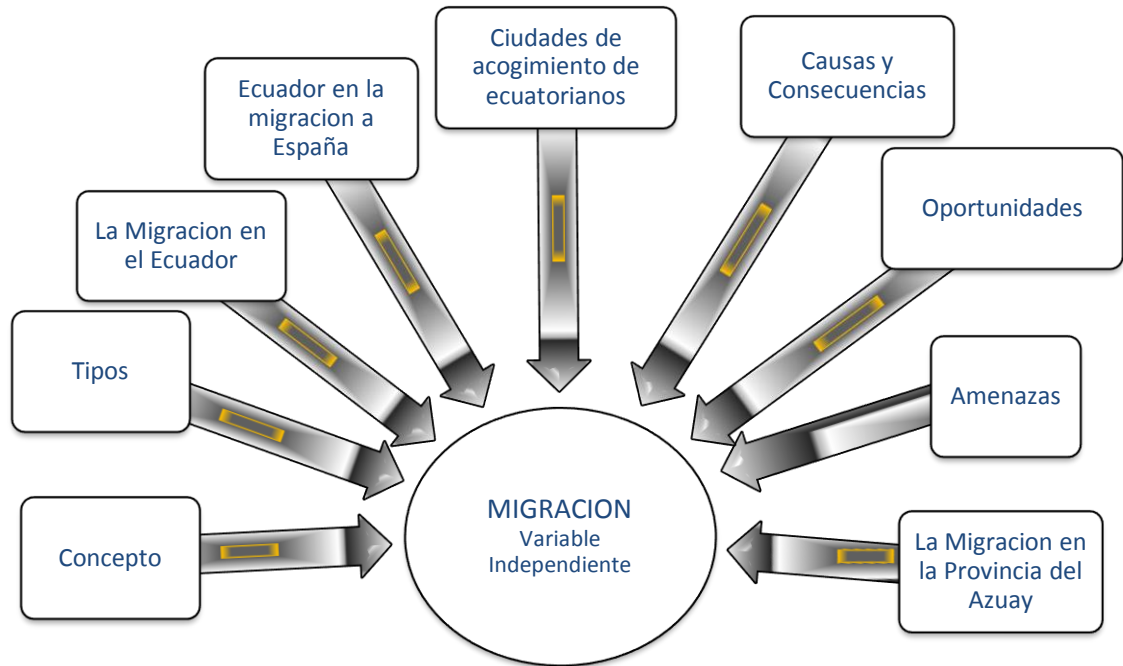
Ciudades de acogimiento de ecuatorianos

Ecuador en la migracion a España

Causas y Consecuencias

La Migracion en el Ecuador

Oportunidades

Tipos

Amenazas

Concepto

MIGRACION
Variable Independiente

La Migracion en la Provincia del Azuay